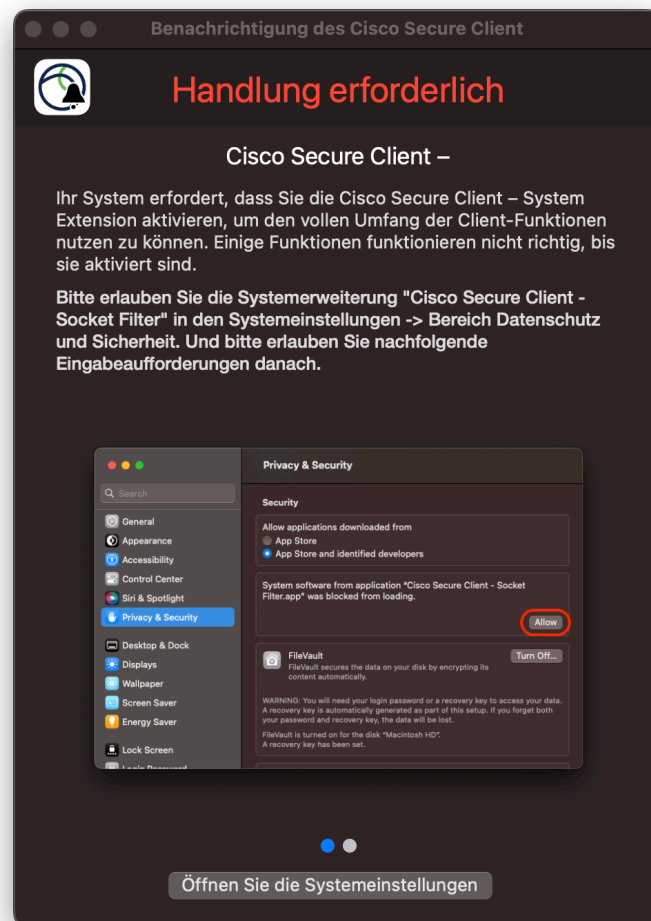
Benachrichtigung des Cisco Secure Client

Handlung erforderlich

Cisco Secure Client –

Ihr System erfordert, dass Sie die Cisco Secure Client – System Extension aktivieren, um den vollen Umfang der Client-Funktionen nutzen zu können. Einige Funktionen funktionieren nicht richtig, bis sie aktiviert sind.

Bitte erlauben Sie die Systemerweiterung "Cisco Secure Client - Socket Filter" in den Systemeinstellungen -> Bereich Datenschutz und Sicherheit. Und bitte erlauben Sie nachfolgende Eingabeaufforderungen danach.

Search
General
Appearance
Accessibility
Control Center
Siri & Spotlight
Privacy & Security
Desktop & Dock
Displays
Wallpaper
Screen Saver
Energy Saver
Lock Screen
Login Password

Privacy & Security

Security

Allow applications downloaded from
App Store
App Store and identified developers

System software from application "Cisco Secure Client - Socket Filter.app" was blocked from loading.

Allow

FileVault
FileVault secures the data on your disk by encrypting its content automatically.
Turn Off...

WARNING: You will need your login password or a recovery key to access your data. A recovery key is automatically generated as part of this setup. If you forget both your password and recovery key, the data will be lost.

FileVault is turned on for the disk "Macintosh HD".
A recovery key has been set.

Öffnen Sie die Systemeinstellungen